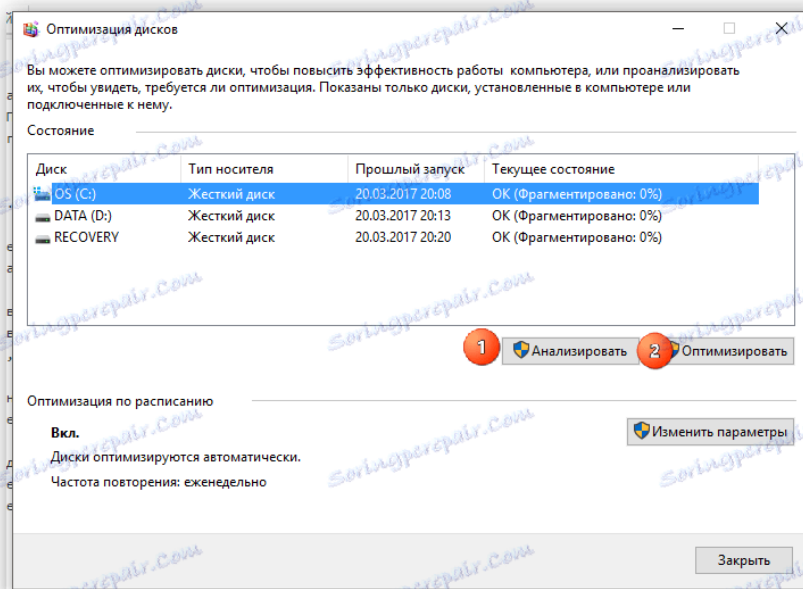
Оптимизация дисков

Вы можете оптимизировать диски, чтобы повысить эффективность работы компьютера, или проанализировать их, чтобы увидеть, требуется ли оптимизация. Показаны только диски, установленные в компьютере или подключенные к нему.

Состояние

| Диск | Тип носителя | Прошлый запуск | Текущее состояние |
|---|---|---|---|
| OS (C:) | Жесткий диск | 20.03.2017 20:08 | ОК (Фрагментировано: 0%) |
| DATA (D:) | Жесткий диск | 20.03.2017 20:13 | ОК (Фрагментировано: 0%) |
| RECOVERY | Жесткий диск | 20.03.2017 20:20 | ОК (Фрагментировано: 0%) |

1 Анализировать
2 Оптимизировать

Оптимизация по расписанию

Вкл.

Диски оптимизируются автоматически.

Частота повторения: еженедельно

Изменить параметры

Закрыть

Soringpcrepair.Com